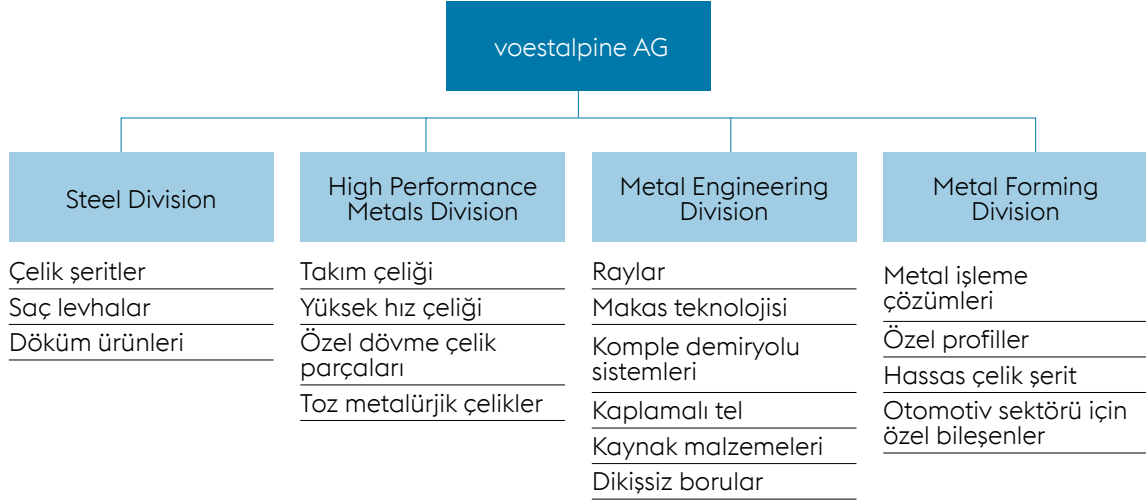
voestalpine AG

Steel Division

Çelik şeritler
Saç levhalar
Döküm ürünleri

High Performance Metals Division

Takım çeliği
Yüksek hız çeliği
Özel dövme çelik parçaları
Toz metalürjik çelikler

Metal Engineering Division

Raylar
Makas teknolojisi
Komple demiryolu sistemleri
Kaplamalı tel
Kaynak malzemeleri
Dikişsiz borular

Metal Forming Division

Metal işleme çözümleri
Özel profiller
Hassas çelik şerit
Otomotiv sektörü için özel bileşenler